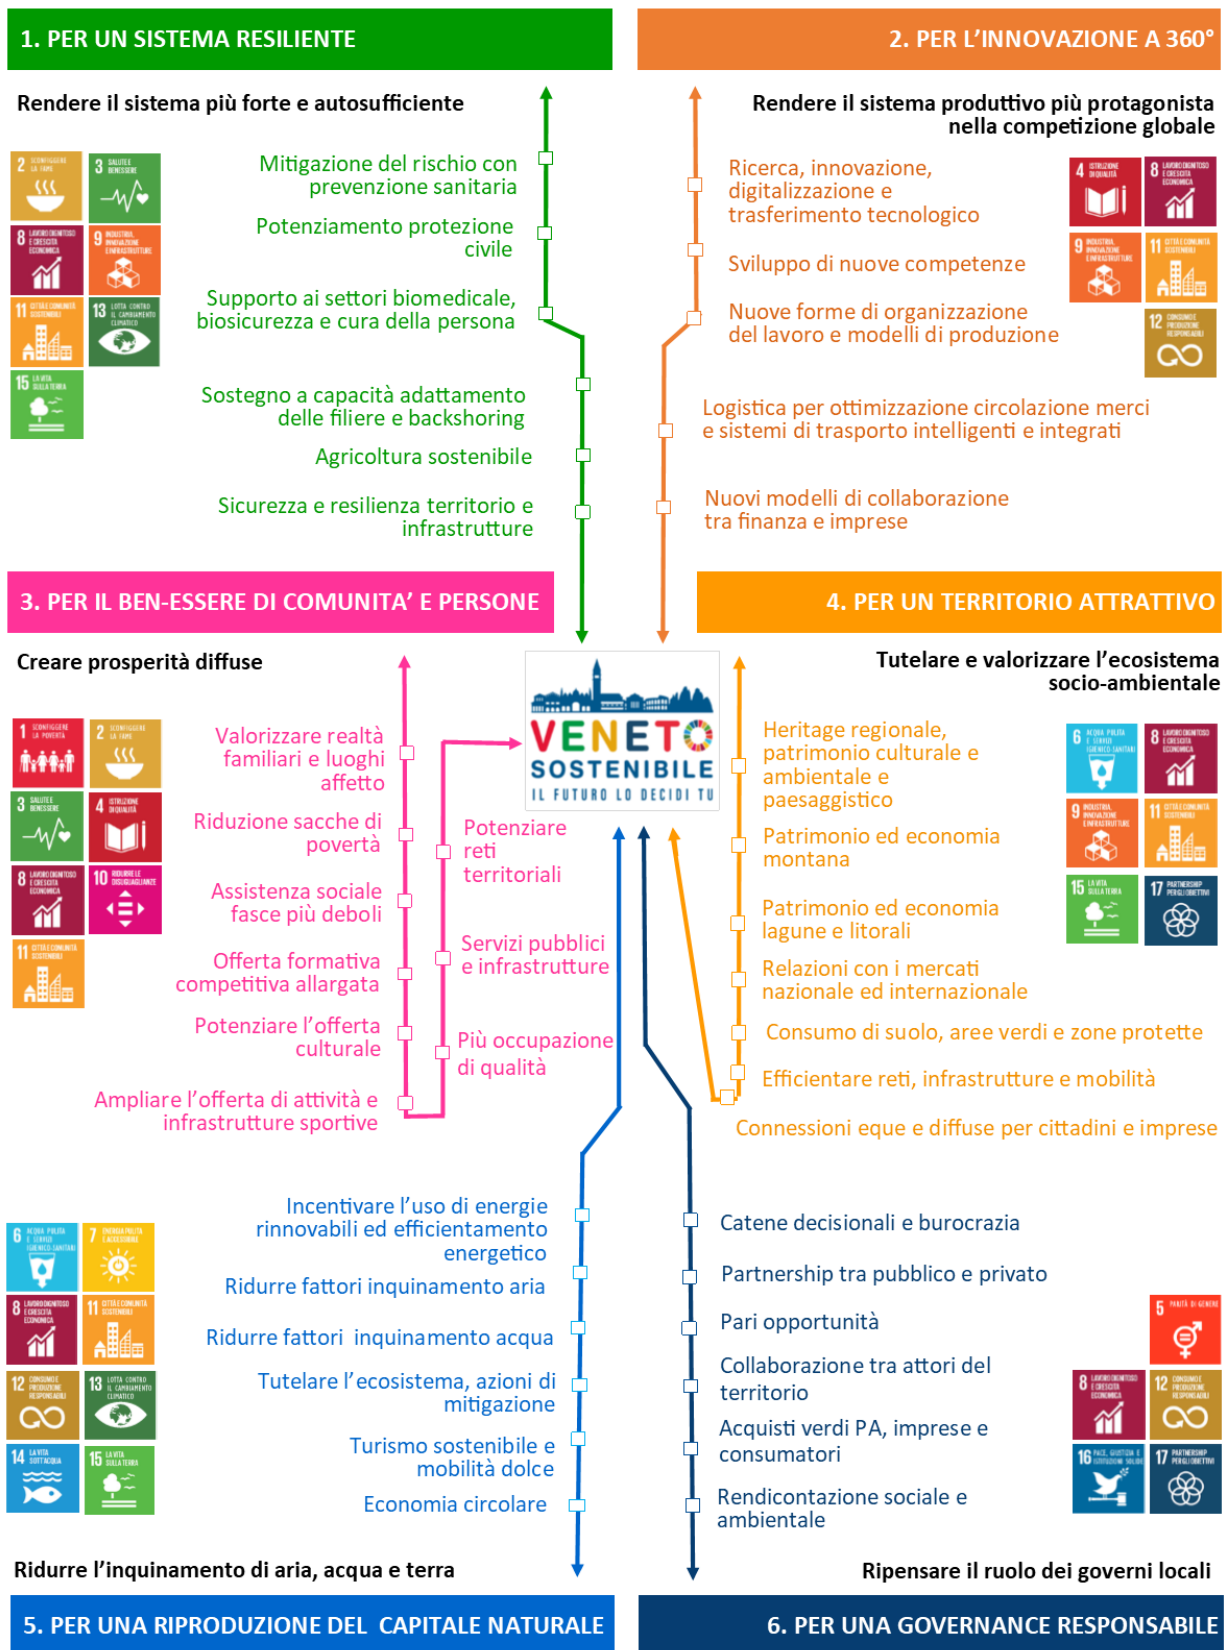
1. PER UN SISTEMA RESILIENTE

Rendere il sistema più forte e autosufficiente

Mitigazione del rischio con prevenzione sanitaria

Potenziamento protezione civile

Supporto ai settori biomedicale, biosicurezza e cura della persona

Sostegno a capacità adattamento delle filiere e backshoring

Agricoltura sostenibile

Sicurezza e resilienza territorio e infrastrutture

2. PER L'INNOVAZIONE A 360°

Rendere il sistema produttivo più protagonista nella competizione globale

Ricerca, innovazione, digitalizzazione e trasferimento tecnologico

Sviluppo di nuove competenze

Nuove forme di organizzazione del lavoro e modelli di produzione

Logistica per ottimizzazione circolazione merci e sistemi di trasporto intelligenti e integrati

Nuovi modelli di collaborazione tra finanza e imprese

3. PER IL BEN-ESSERE DI COMUNITA' E PERSONE

Creare prosperità diffuse

Valorizzare realtà familiari e luoghi affetto

Riduzione sacche di povertà

Assistenza sociale fasce più deboli

Offerta formativa competitiva allargata

Potenziare l'offerta culturale

Ampliare l'offerta di attività e infrastrutture sportive

Potenziare reti territoriali

Servizi pubblici e infrastrutture

Più occupazione di qualità

VENETO SOSTENIBILE
IL FUTURO LO DECIDI TU

4. PER UN TERRITORIO ATTRATTIVO

Tutelare e valorizzare l'ecosistema socio-ambientale

Heritage regionale, patrimonio culturale e ambientale e paesaggistico

Patrimonio ed economia montana

Patrimonio ed economia lagune e litorali

Relazioni con i mercati nazionale ed internazionale

Consumo di suolo, aree verdi e zone protette

Efficientare reti, infrastrutture e mobilità

Connessioni eque e diffuse per cittadini e imprese

Incentivare l'uso di energie rinnovabili ed efficientamento energetico

Ridurre fattori inquinamento aria

Ridurre fattori inquinamento acqua

Tutelare l'ecosistema, azioni di mitigazione

Turismo sostenibile e mobilità dolce

Economia circolare

Ridurre l'inquinamento di aria, acqua e terra

5. PER UNA RIPRODUZIONE DEL CAPITALE NATURALE

Catene decisionali e burocrazia

Partnership tra pubblico e privato

Pari opportunità

Collaborazione tra attori del territorio

Acquisti verdi PA, imprese e consumatori

Rendicontazione sociale e ambientale

Ripensare il ruolo dei governi locali

6. PER UNA GOVERNANCE RESPONSABILE